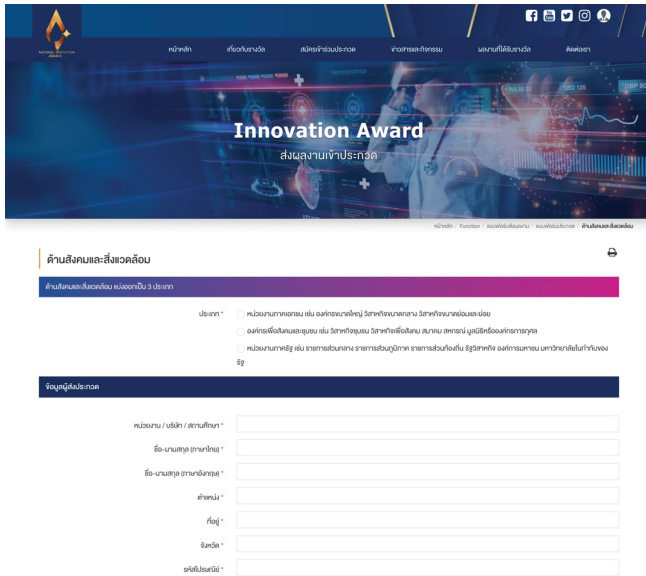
NATIONAL INNOVATION AWARDS

หน้าหลัก เกี่ยวกับรางวัล สมัครเข้าร่วมประกวด ข่าวสารและกิจกรรม ผลงานที่ได้รับรางวัล ติดต่อเรา

Innovation Award
ส่งผลงานเข้าประกวด

หน้าหลัก / รับสมัคร / แบบฟอร์มส่งผลงาน / แบบฟอร์มประกวด / ด้านสังคมและสิ่งแวดล้อม

ด้านสังคมและสิ่งแวดล้อม

ด้านสังคมและสิ่งแวดล้อม แบ่งออกเป็น 3 ประเภท

ประเภท *
หน่วยงานภาคเอกชน เช่น องค์กรขนาดใหญ่ วิสาหกิจขนาดกลาง วิสาหกิจขนาดย่อมและย่อย
องค์กรเพื่อสังคมและชุมชน เช่น วิสาหกิจชุมชน วิสาหกิจเพื่อสังคม สมาคม สหกรณ์ มูลนิธิหรือองค์กรการกุศล
หน่วยงานภาครัฐ เช่น ราชการส่วนกลาง ราชการส่วนภูมิภาค ราชการส่วนท้องถิ่น รัฐวิสาหกิจ องค์การมหาชน มหาวิทยาลัยในกำกับของรัฐ

ข้อมูลผู้ส่งประกวด

หน่วยงาน / บริษัท / สถานศึกษา *
ชื่อ-นามสกุล (ภาษาไทย) *
ชื่อ-นามสกุล (ภาษาอังกฤษ) *
ตำแหน่ง *
ที่อยู่ *
จังหวัด *
รหัสไปรษณีย์ *